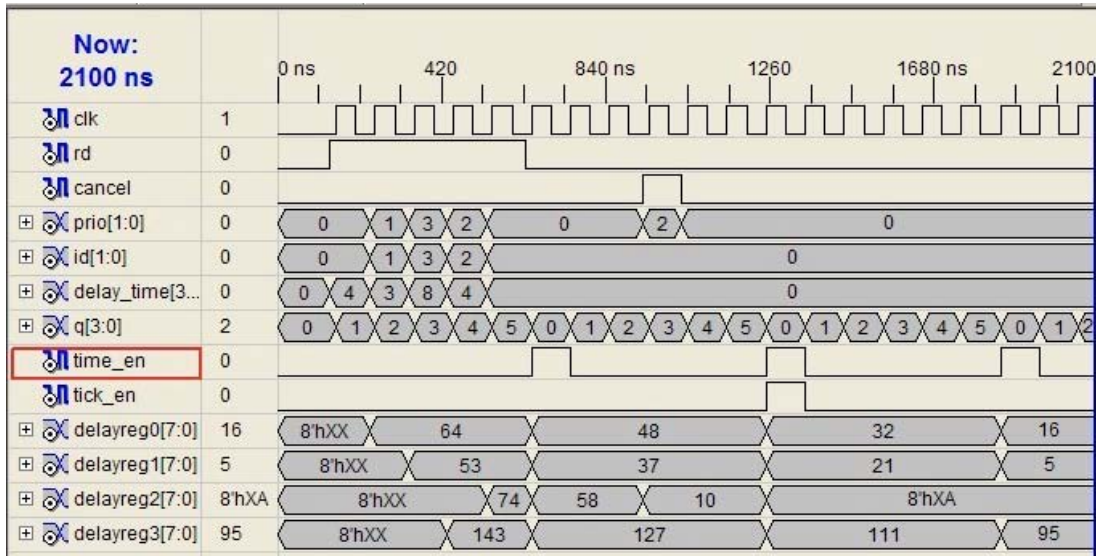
| Now: 2100 ns | | 0 ns 420 840 ns 1260 1680 ns 2100 |
|---|---|---|
| clk | 1 | |
| rd | 0 | |
| cancel | 0 | |
| ⊞ prio[1:0] | 0 | 0 1 3 2 0 2 0 |
| ⊞ id[1:0] | 0 | 0 1 3 2 0 |
| ⊞ delay_time[3... | 0 | 0 4 3 8 4 0 |
| ⊞ q[3:0] | 2 | 0 1 2 3 4 5 0 1 2 3 4 5 0 1 2 3 4 5 0 1 2 |
| time_en | 0 | |
| tick_en | 0 | |
| ⊞ delayreg0[7:0] | 16 | 8'hXX 64 48 32 16 |
| ⊞ delayreg1[7:0] | 5 | 8'hXX 53 37 21 5 |
| ⊞ delayreg2[7:0] | 8'hXA | 8'hXX 74 58 10 8'hXA |
| ⊞ delayreg3[7:0] | 95 | 8'hXX 143 127 111 95 |